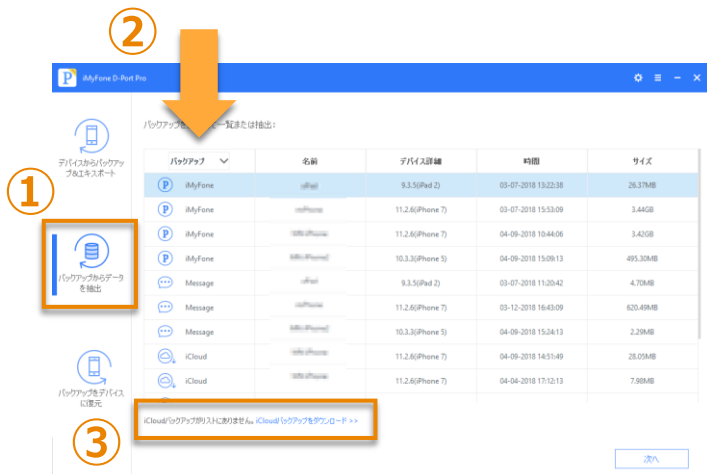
②

iMyFone D-Port Pro

デバイスからバックアップ&エキスポート

①

バックアップからデータを抽出

バックアップをデバイスに復元

バックアップ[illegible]一覧または抽出:

| バックアップ | 名前 | デバイス詳細 | 時間 | サイズ |
|---|---|---|---|---|
| iMyFone | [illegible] | 9.3.5(iPad 2) | 03-07-2018 13:22:38 | 26.37MB |
| iMyFone | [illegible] | 11.2.6(iPhone 7) | 03-07-2018 15:53:09 | 3.44GB |
| iMyFone | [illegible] | 11.2.6(iPhone 7) | 04-09-2018 10:44:06 | 3.42GB |
| iMyFone | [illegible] | 10.3.3(iPhone 5) | 04-09-2018 15:09:13 | 495.30MB |
| Message | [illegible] | 9.3.5(iPad 2) | 03-07-2018 11:20:42 | 4.70MB |
| Message | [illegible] | 11.2.6(iPhone 7) | 03-12-2018 16:43:09 | 620.49MB |
| Message | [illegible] | 10.3.3(iPhone 5) | 04-09-2018 15:24:13 | 2.29MB |
| iCloud | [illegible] | 11.2.6(iPhone 7) | 04-09-2018 14:51:49 | 28.05MB |
| iCloud | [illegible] | 11.2.6(iPhone 7) | 04-04-2018 17:12:13 | 7.98MB |

iCloudバックアップがリストにありません。iCloudバックアップをダウンロード >>

③

次へ